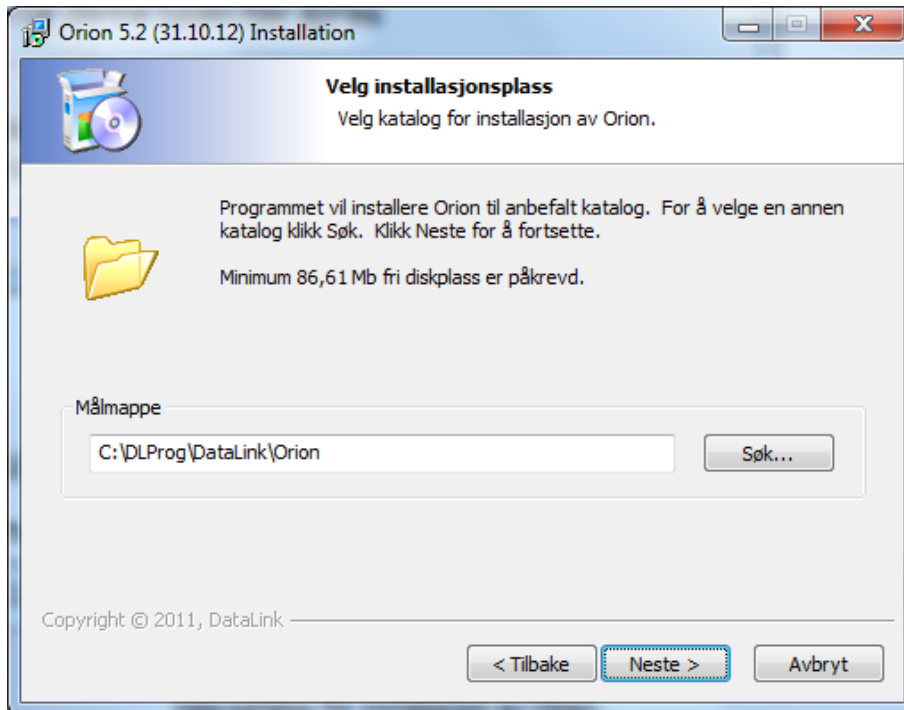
Orion 5.2 (31.10.12) Installation

Velg installasjonsplass

Velg katalog for installasjon av Orion.

Programmet vil installere Orion til anbefalt katalog. For å velge en annen katalog klikk Søk. Klikk Neste for å fortsette.

Minimum 86,61 Mb fri diskplass er påkrevd.

Målmappe

C:\DLProg\DataLink\Orion

Søk...

Copyright © 2011, DataLink

< Tilbake

Neste >

Avbryt